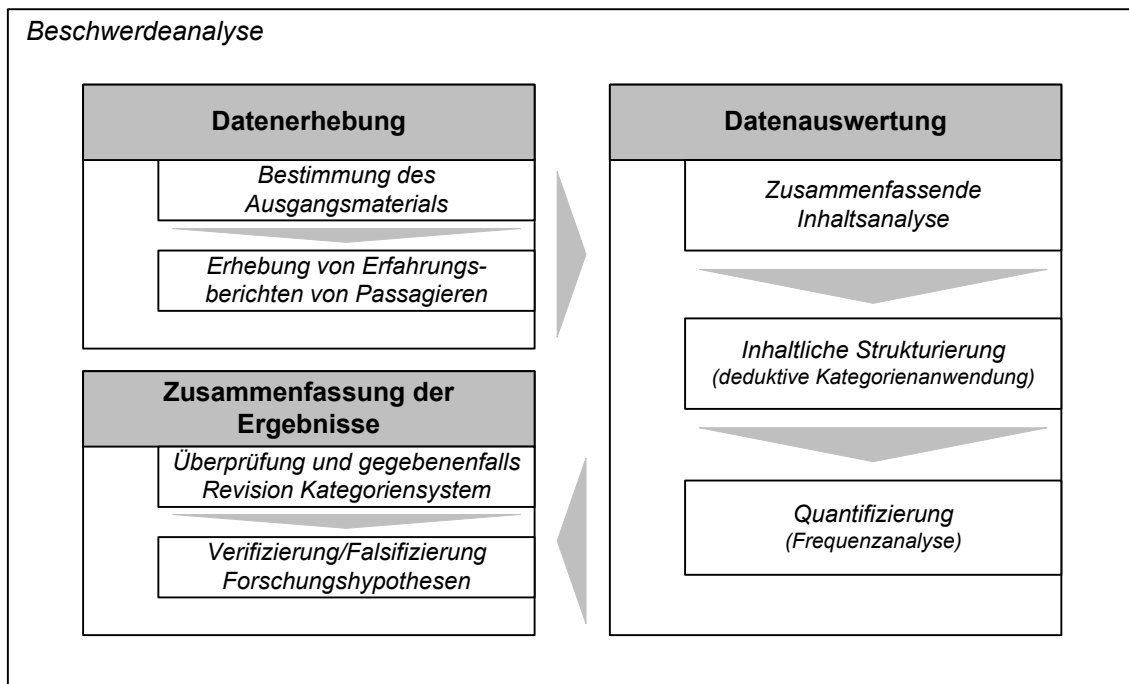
Beschwerdeanalyse

Datenerhebung

Bestimmung des Ausgangsmaterials

Erhebung von Erfahrungsberichten von Passagieren

Zusammenfassung der Ergebnisse

Überprüfung und gegebenenfalls Revision Kategoriensystem

Verifizierung/Falsifizierung Forschungshypothesen

Datenauswertung

Zusammenfassende Inhaltsanalyse

Inhaltliche Strukturierung (deduktive Kategorienanwendung)

Quantifizierung (Frequenzanalyse)